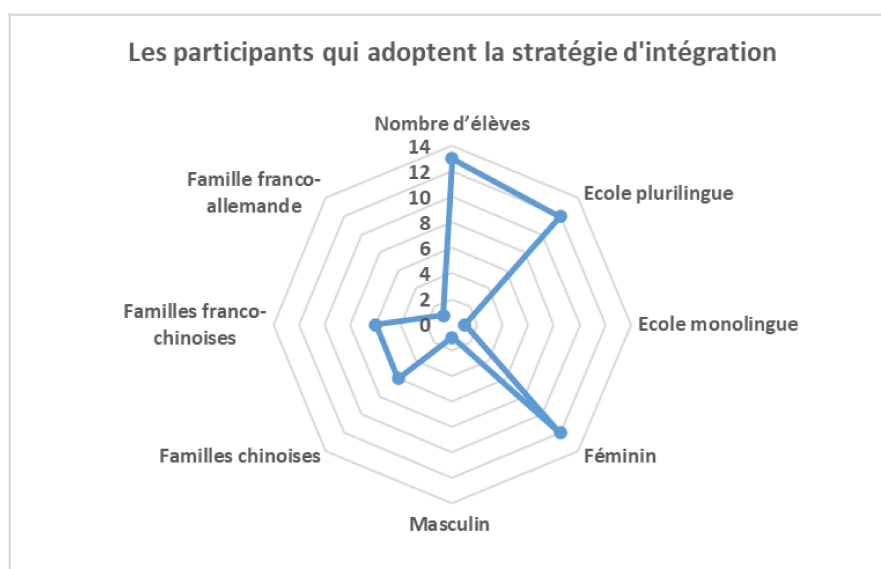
Les participants qui adoptent la stratégie d'intégration

Nombre d'élèves

14
12
10
8
6
4
2
0

Ecole plurilingue

Ecole monolingue

Féminin

Masculin

Familles chinoises

Familles franco-chinoises

Famille franco-allemande